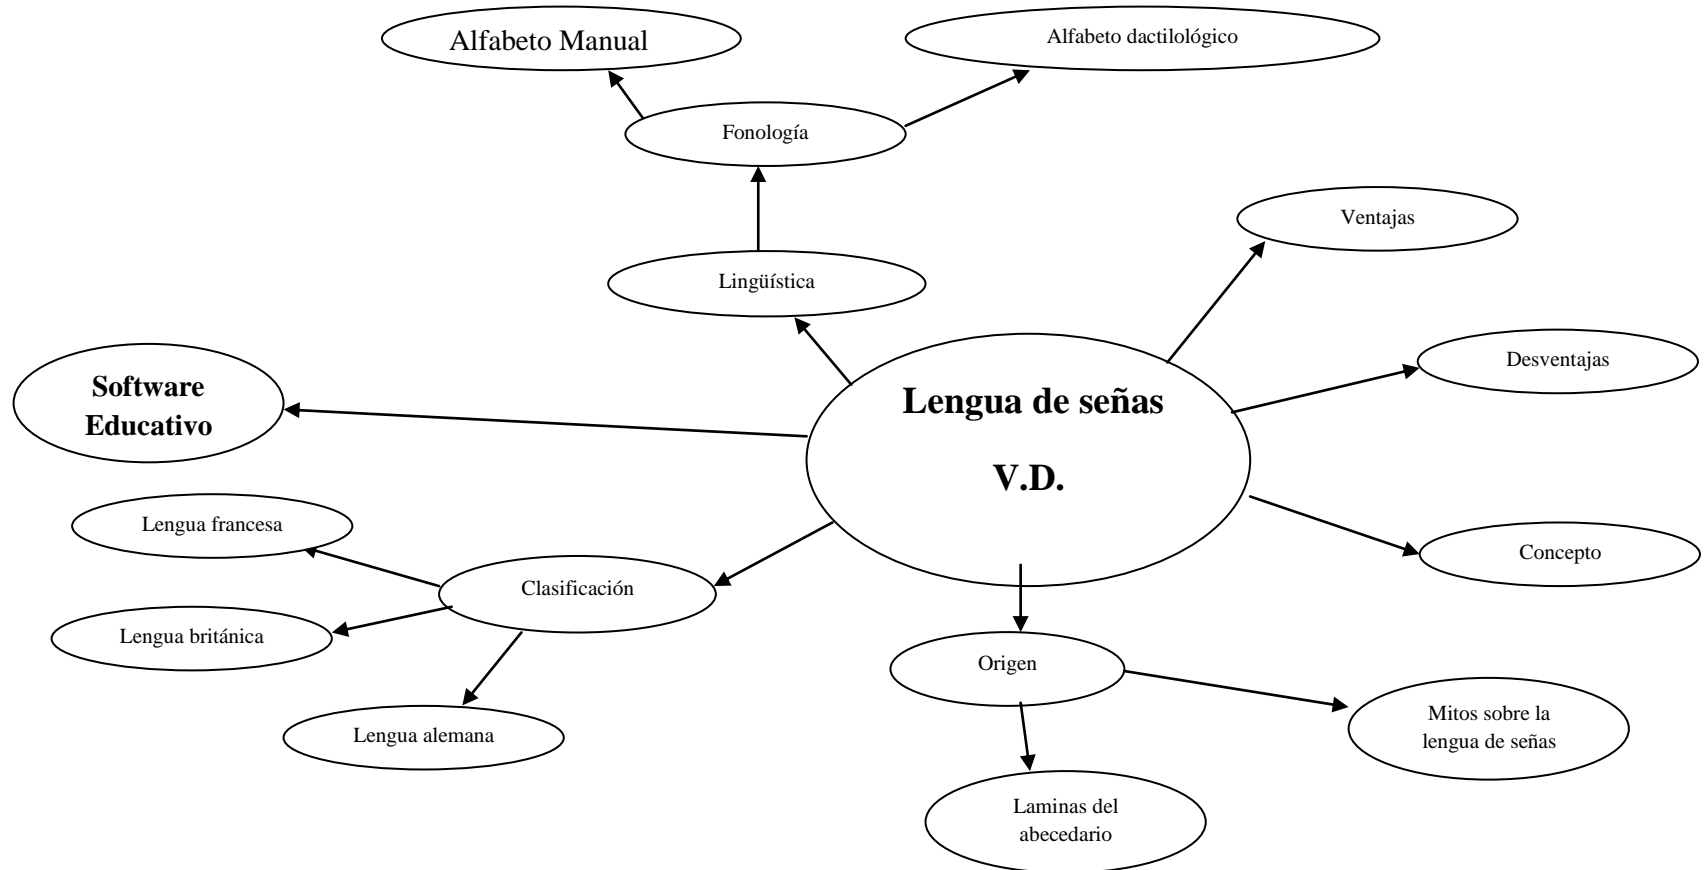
Alfabeto Manual

Alfabeto dactilológico

Fonología

Ventajas

Lingüística

Software Educativo

Lengua de señas

V.D.

Desventajas

Lengua francesa

Clasificación

Concepto

Lengua británica

Origen

Mitos sobre la lengua de señas

Lengua alemana

Laminas del abecedario